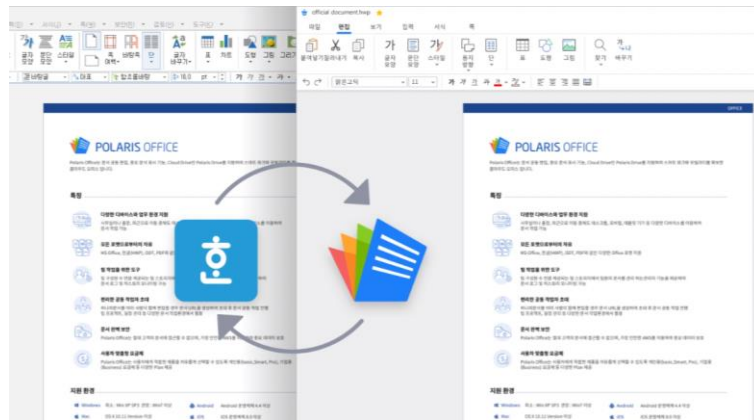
official document.hwp

파일 편집 보기 입력 서식 쪽

붙여넣기 잘라내기 복사 글자 모양 문단 모양 스타일 편집 용지 단 표 도형 그림 찾기 바꾸기

맑은고딕 11

OFFICE

POLARIS OFFICE

POLARIS OFFICE

특징

특징

지원 환경

지원 환경

Windows

Mac

Android

iOS